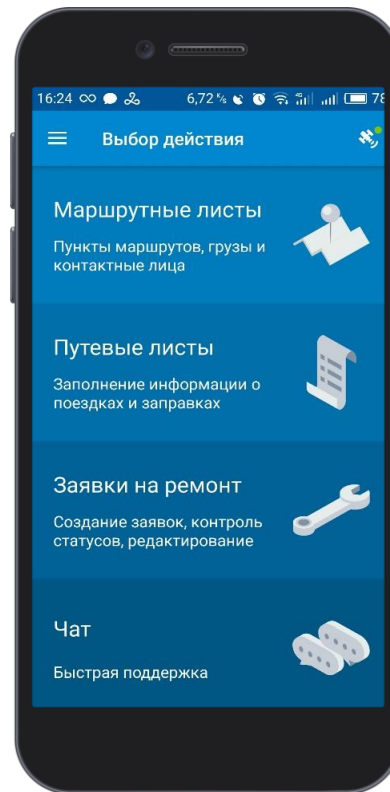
16:24 6,72 K/s 78

Выбор действия

Маршрутные листы
Пункты маршрутов, грузы и контактные лица

Путевые листы
Заполнение информации о поездках и заправках

Заявки на ремонт
Создание заявок, контроль статусов, редактирование

Чат
Быстрая поддержка